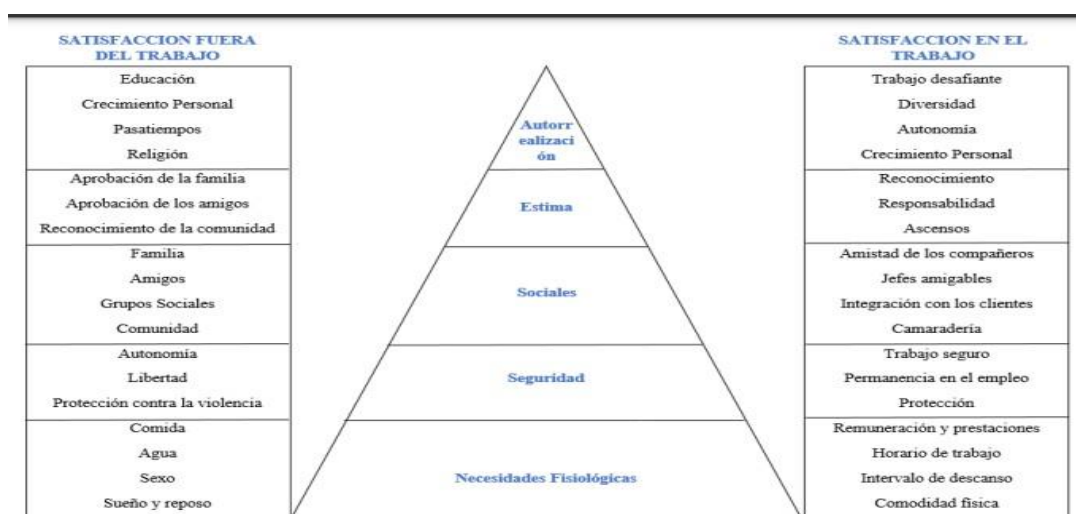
SATISFACCION FUERA DEL TRABAJO

Educación
Crecimiento Personal
Pasatiempos
Religión

Aprobación de la familia
Aprobación de los amigos
Reconocimiento de la comunidad

Familia
Amigos
Grupos Sociales
Comunidad

Autonomía
Libertad
Protección contra la violencia

Comida
Agua
Sexo
Sueño y reposo

Autorrealización

Estima

Sociales

Seguridad

Necesidades Fisiológicas

SATISFACCION EN EL TRABAJO

Trabajo desafiante
Diversidad
Autonomía
Crecimiento Personal

Reconocimiento
Responsabilidad
Ascensos

Amistad de los compañeros
Jefes amigables
Integración con los clientes
Camaradería

Trabajo seguro
Permanencia en el empleo
Protección

Remuneración y prestaciones
Horario de trabajo
Intervalo de descanso
Comodidad física